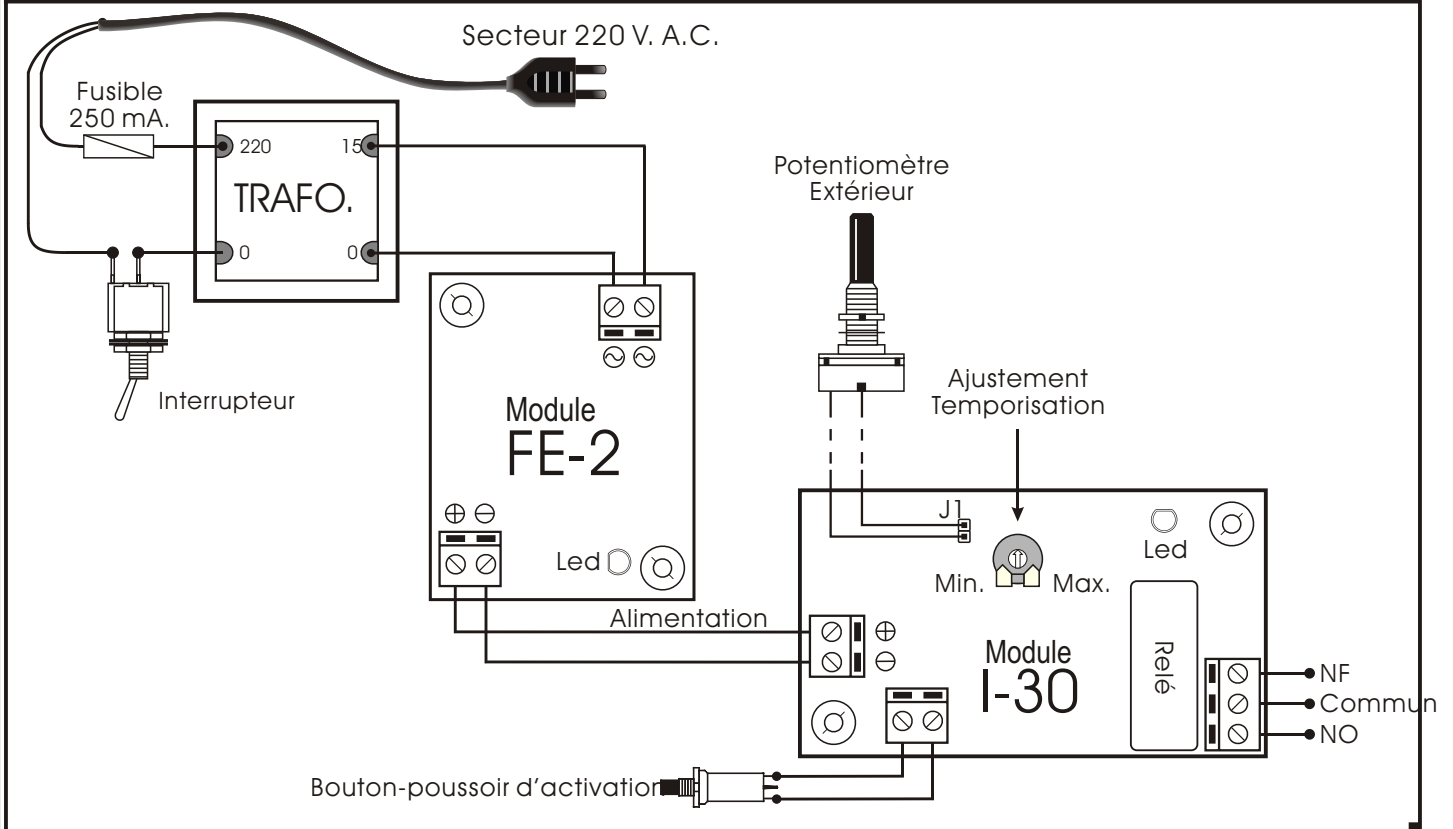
Secteur 220 V. A.C.

Fusible 250 mA.

220

15

TRAFO.

0

0

Interrupteur

Potentiomètre Extérieur

Module FE-2

$\sim$ $\sim$

$\oplus$ $\ominus$

Led

Ajustement Temporisation

J1

Led

Min.

Max.

Alimentation

$\oplus$

$\ominus$

Module I-30

Relé

NF

Commun

NO

Bouton-poussoir d'activation